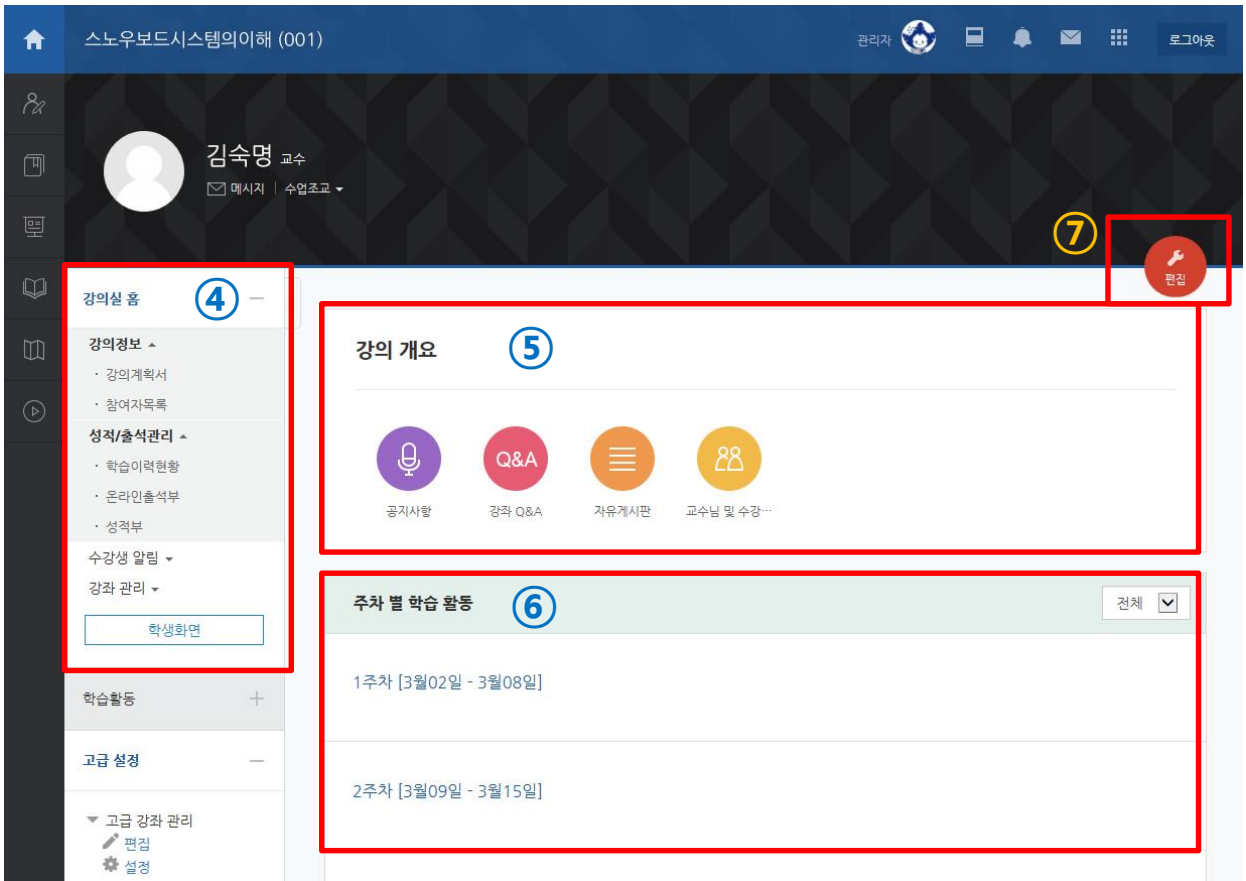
스노우보드시스템의이해 (001)

관리자

로그아웃

김숙명 교수

메시지 | 수업조교

⑦

편집

강의실 홈 ④

강의정보

· 강의계획서

· 참여자목록

성적/출석관리

· 학습이력현황

· 온라인출석부

· 성적부

수강생 알림

강좌 관리

학생화면

학습활동

고급 설정

고급 강좌 관리

편집

설정

강의 개요 ⑤

공지사항

Q&A

강좌 Q&A

자유게시판

교수님 및 수강…

주차 별 학습 활동 ⑥

전체

1주차 [3월02일 - 3월08일]

2주차 [3월09일 - 3월15일]